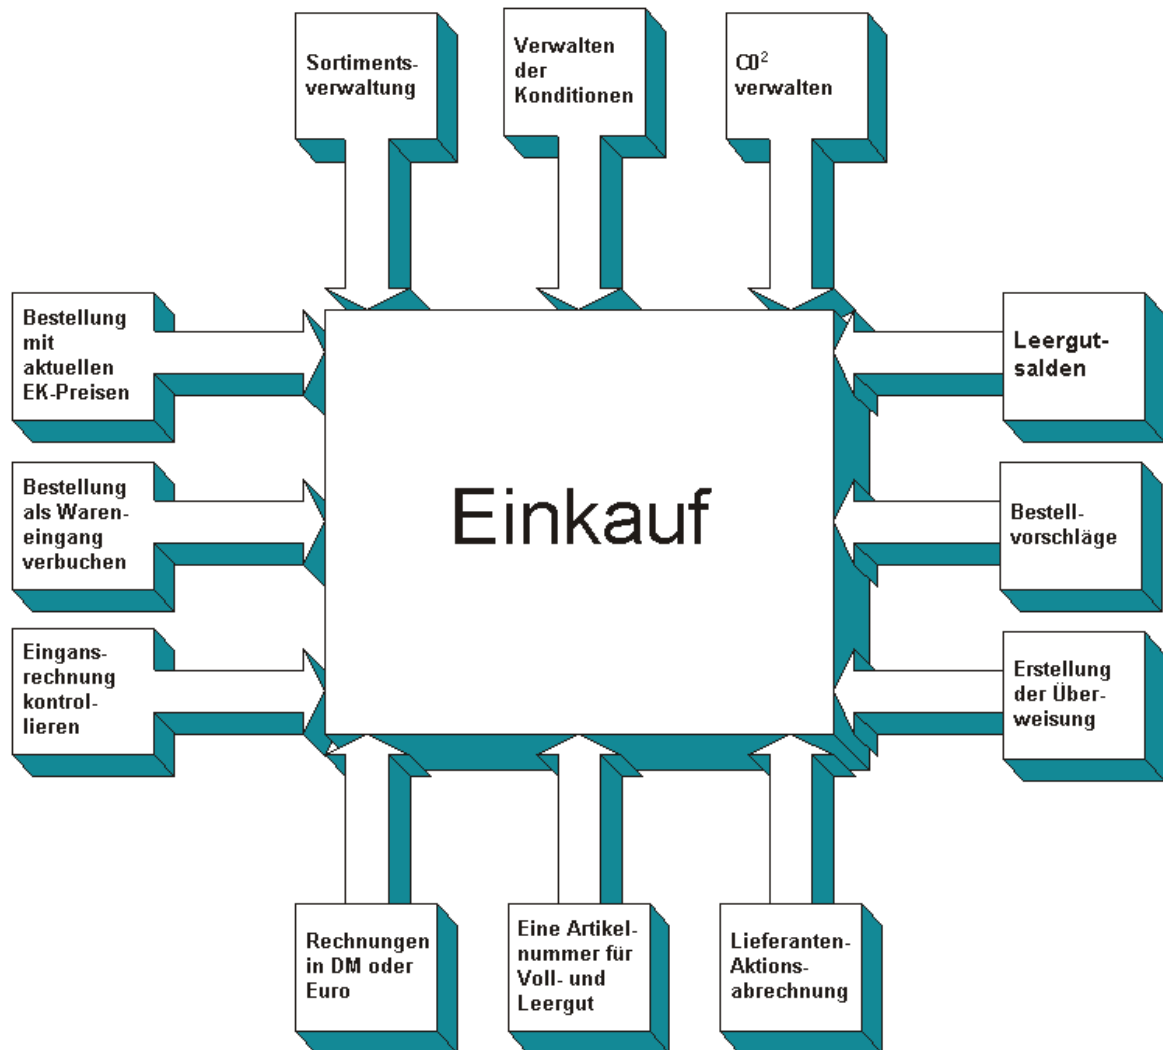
Sortimentsverwaltung

Verwalten der Konditionen

$C0^2$ verwalten

Bestellung mit aktuellen EK-Preisen

Bestellung als Wareneingang verbuchen

Eingansrechnung kontrollieren

Einkauf

Leergutsalden

Bestellvorschläge

Erstellung der Überweisung

Rechnungen in DM oder Euro

Eine Artikelnummer für Voll- und Leergut

Lieferanten-Aktionsabrechnung